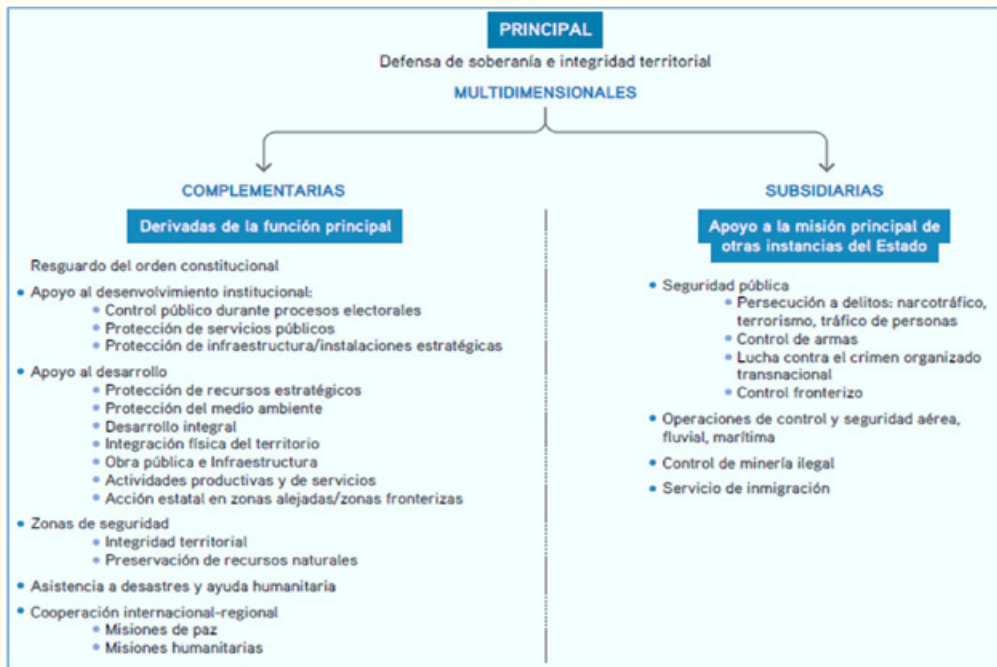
PRINCIPAL

Defensa de soberanía e integridad territorial

MULTIDIMENSIONALES

COMPLEMENTARIAS

Derivadas de la función principal

Resguardo del orden constitucional

• Apoyo al desenvolvimiento institucional:
  • Control público durante procesos electorales
  • Protección de servicios públicos
  • Protección de infraestructura/instalaciones estratégicas

• Apoyo al desarrollo
  • Protección de recursos estratégicos
  • Protección del medio ambiente
  • Desarrollo integral
  • Integración física del territorio
  • Obra pública e Infraestructura
  • Actividades productivas y de servicios
  • Acción estatal en zonas alejadas/zonas fronterizas

• Zonas de seguridad
  • Integridad territorial
  • Preservación de recursos naturales

• Asistencia a desastres y ayuda humanitaria

• Cooperación internacional-regional
  • Misiones de paz
  • Misiones humanitarias

SUBSIDIARIAS

Apoyo a la misión principal de otras instancias del Estado

• Seguridad pública
  • Persecución a delitos: narcotráfico, terrorismo, tráfico de personas
  • Control de armas
  • Lucha contra el crimen organizado transnacional
  • Control fronterizo

• Operaciones de control y seguridad aérea, fluvial, marítima

• Control de minería ilegal

• Servicio de inmigración